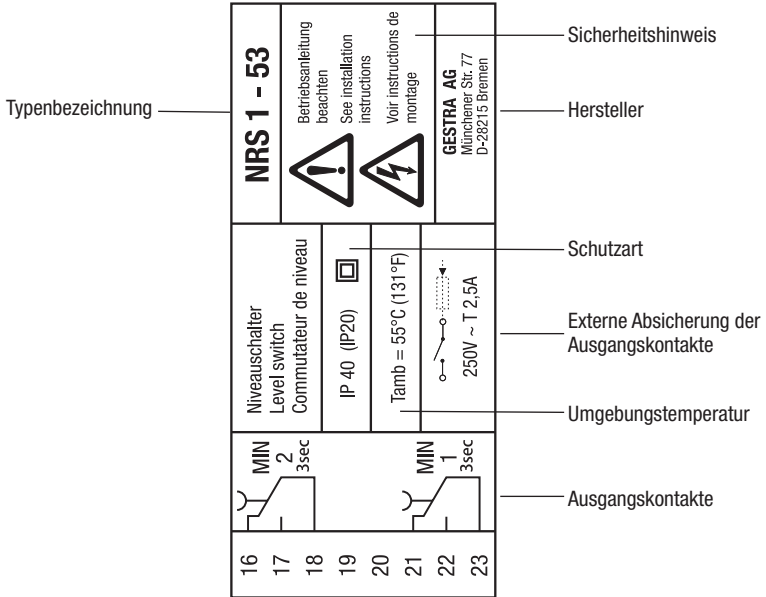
Typenbezeichnung

NRS 1 - 53

Betriebsanleitung beachten
See installation instructions
Voir instructions de montage

GESTRA AG
Münchener Str. 77
D-28215 Bremen

Sicherheitshinweis

Hersteller

Niveauschalter
Level switch
Commutateur de niveau

IP 40 (IP20)

Tamb = 55°C (131°F)

250V ~ T 2,5A

Schutzart

Externe Absicherung der Ausgangskontakte

Umgebungstemperatur

MIN 2 3sec

MIN 1 3sec

Ausgangskontakte

16 17 18 19 20 21 22 23